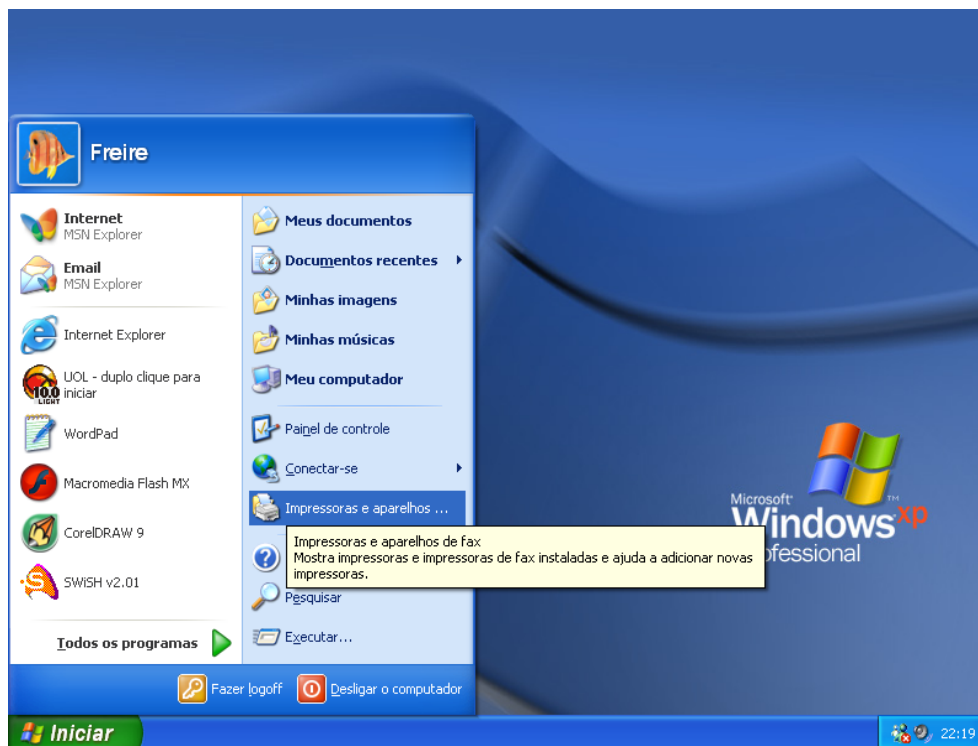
Freire

Internet
MSN Explorer

Email
MSN Explorer

Internet Explorer

UOL - duplo clique para iniciar

10.0 LIGHT

WordPad

Macromedia Flash MX

CorelDRAW 9

SWiSH v2.01

Todos os programas

Meus documentos

Documentos recentes

Minhas imagens

Minhas músicas

Meu computador

Painel de controle

Conectar-se

Impressoras e aparelhos ...

Impressoras e aparelhos de fax
Mostra impressoras e impressoras de fax instaladas e ajuda a adicionar novas impressoras.

Pesquisar

Executar...

Fazer logoff

Desligar o computador

Microsoft
Windows xp
ofessional

Iniciar

22:19